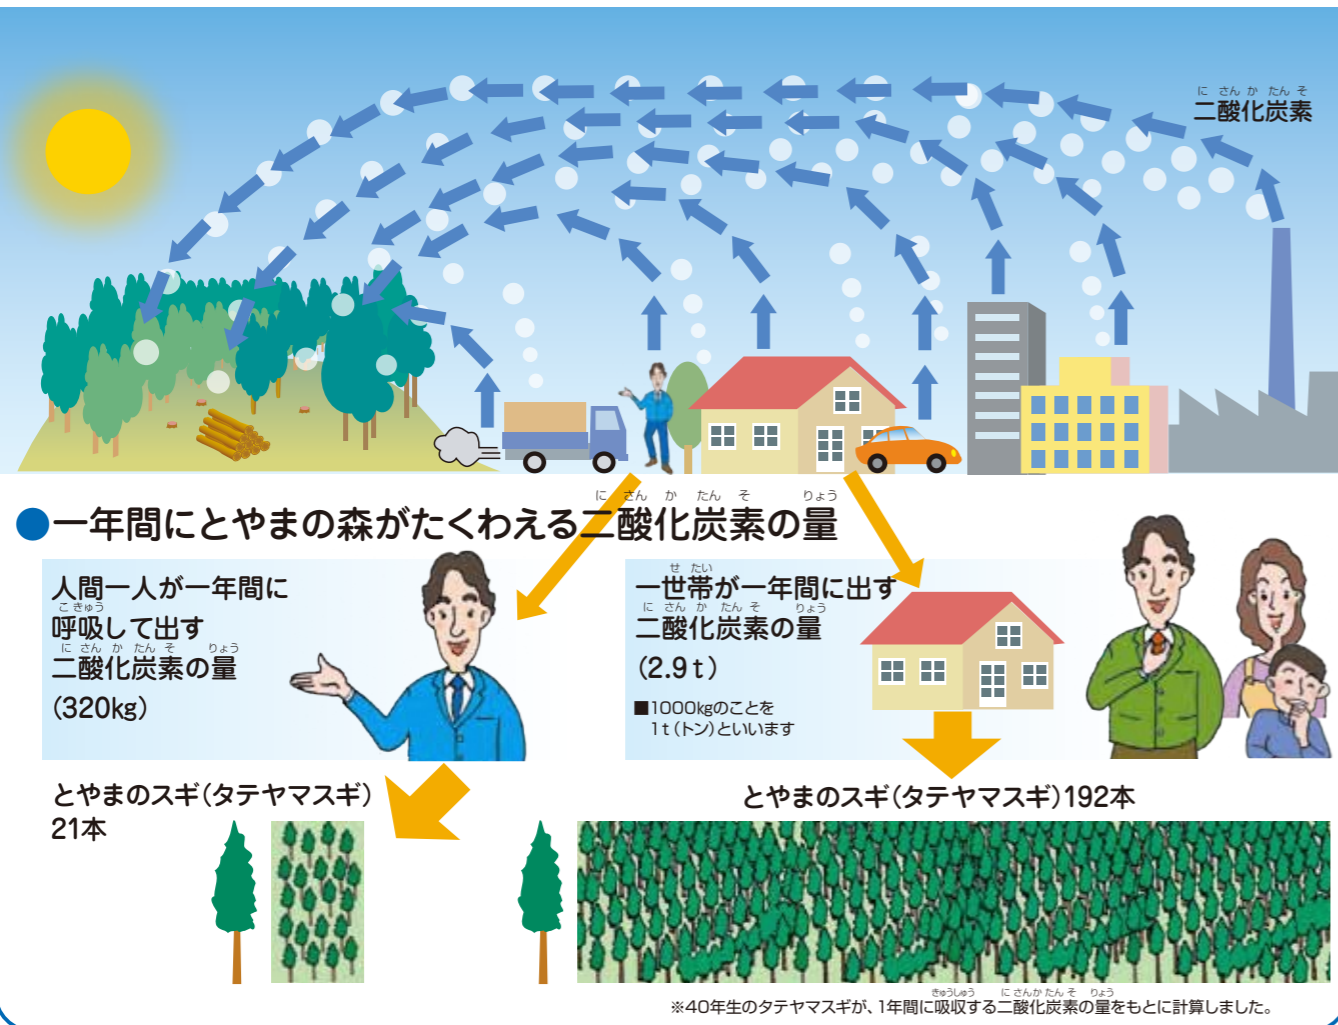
にさんかたんそ
二酸化炭素

にさんかたんそりょう
●一年間にとやまの森がたくわえる二酸化炭素の量

人間一人が一年間に
こきゅう
呼吸して出す
にさんかたんそりょう
二酸化炭素の量
(320kg)

せたい
一世帯が一年間に出す
にさんかたんそりょう
二酸化炭素の量
(2.9t)
■1000kgのことを
1t(トン)といいます

とやまのスギ(タテヤマスギ)
21本

とやまのスギ(タテヤマスギ)192本

きゅうしゅう　にさんかたんそ　りょう
※40年生のタテヤマスギが、1年間に吸収する二酸化炭素の量をもとに計算しました。